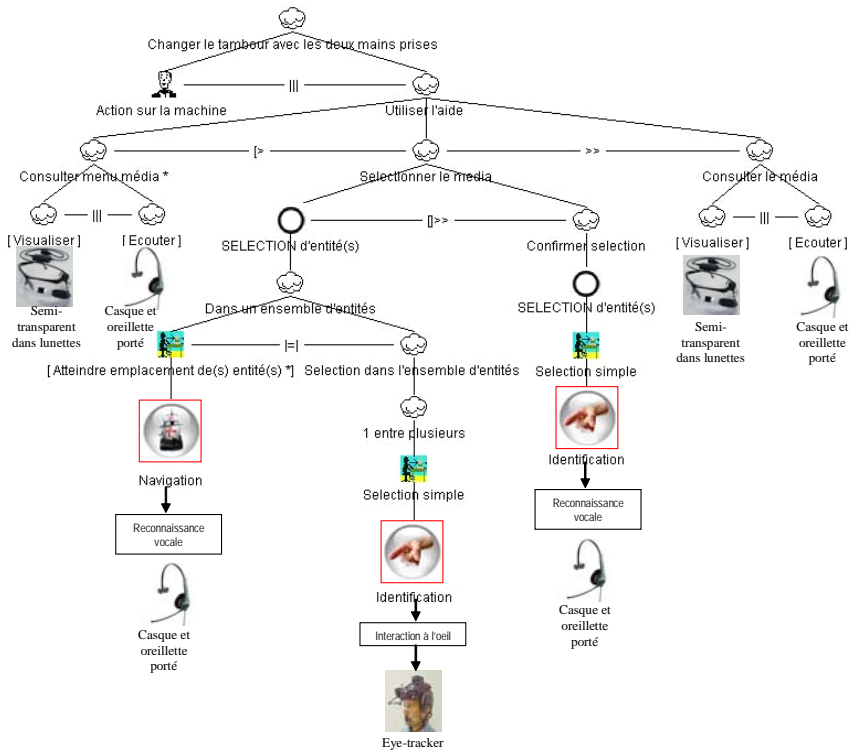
Changer le tambour avec les deux mains prises

Action sur la machine

|||

Utiliser l'aide

Consulter menu média *

[>

Selectionner le media

>>

Consulter le média

[ Visualiser ]

|||

[ Ecouter ]

Semi-transparent dans lunettes

Casque et oreillette porté

SELECTION d'entité(s)

[]>>

Confirmer selection

[ Visualiser ]

|||

[ Ecouter ]

Semi-transparent dans lunettes

Casque et oreillette porté

Dans un ensemble d'entités

SELECTION d'entité(s)

[ Atteindre emplacement de(s) entité(s) *]

|=|

Selection dans l'ensemble d'entités

Selection simple

Navigation

1 entre plusieurs

Identification

Reconnaissance vocale

Selection simple

Reconnaissance vocale

Casque et oreillette porté

Identification

Casque et oreillette porté

Interaction à l'oeil

Eye-tracker